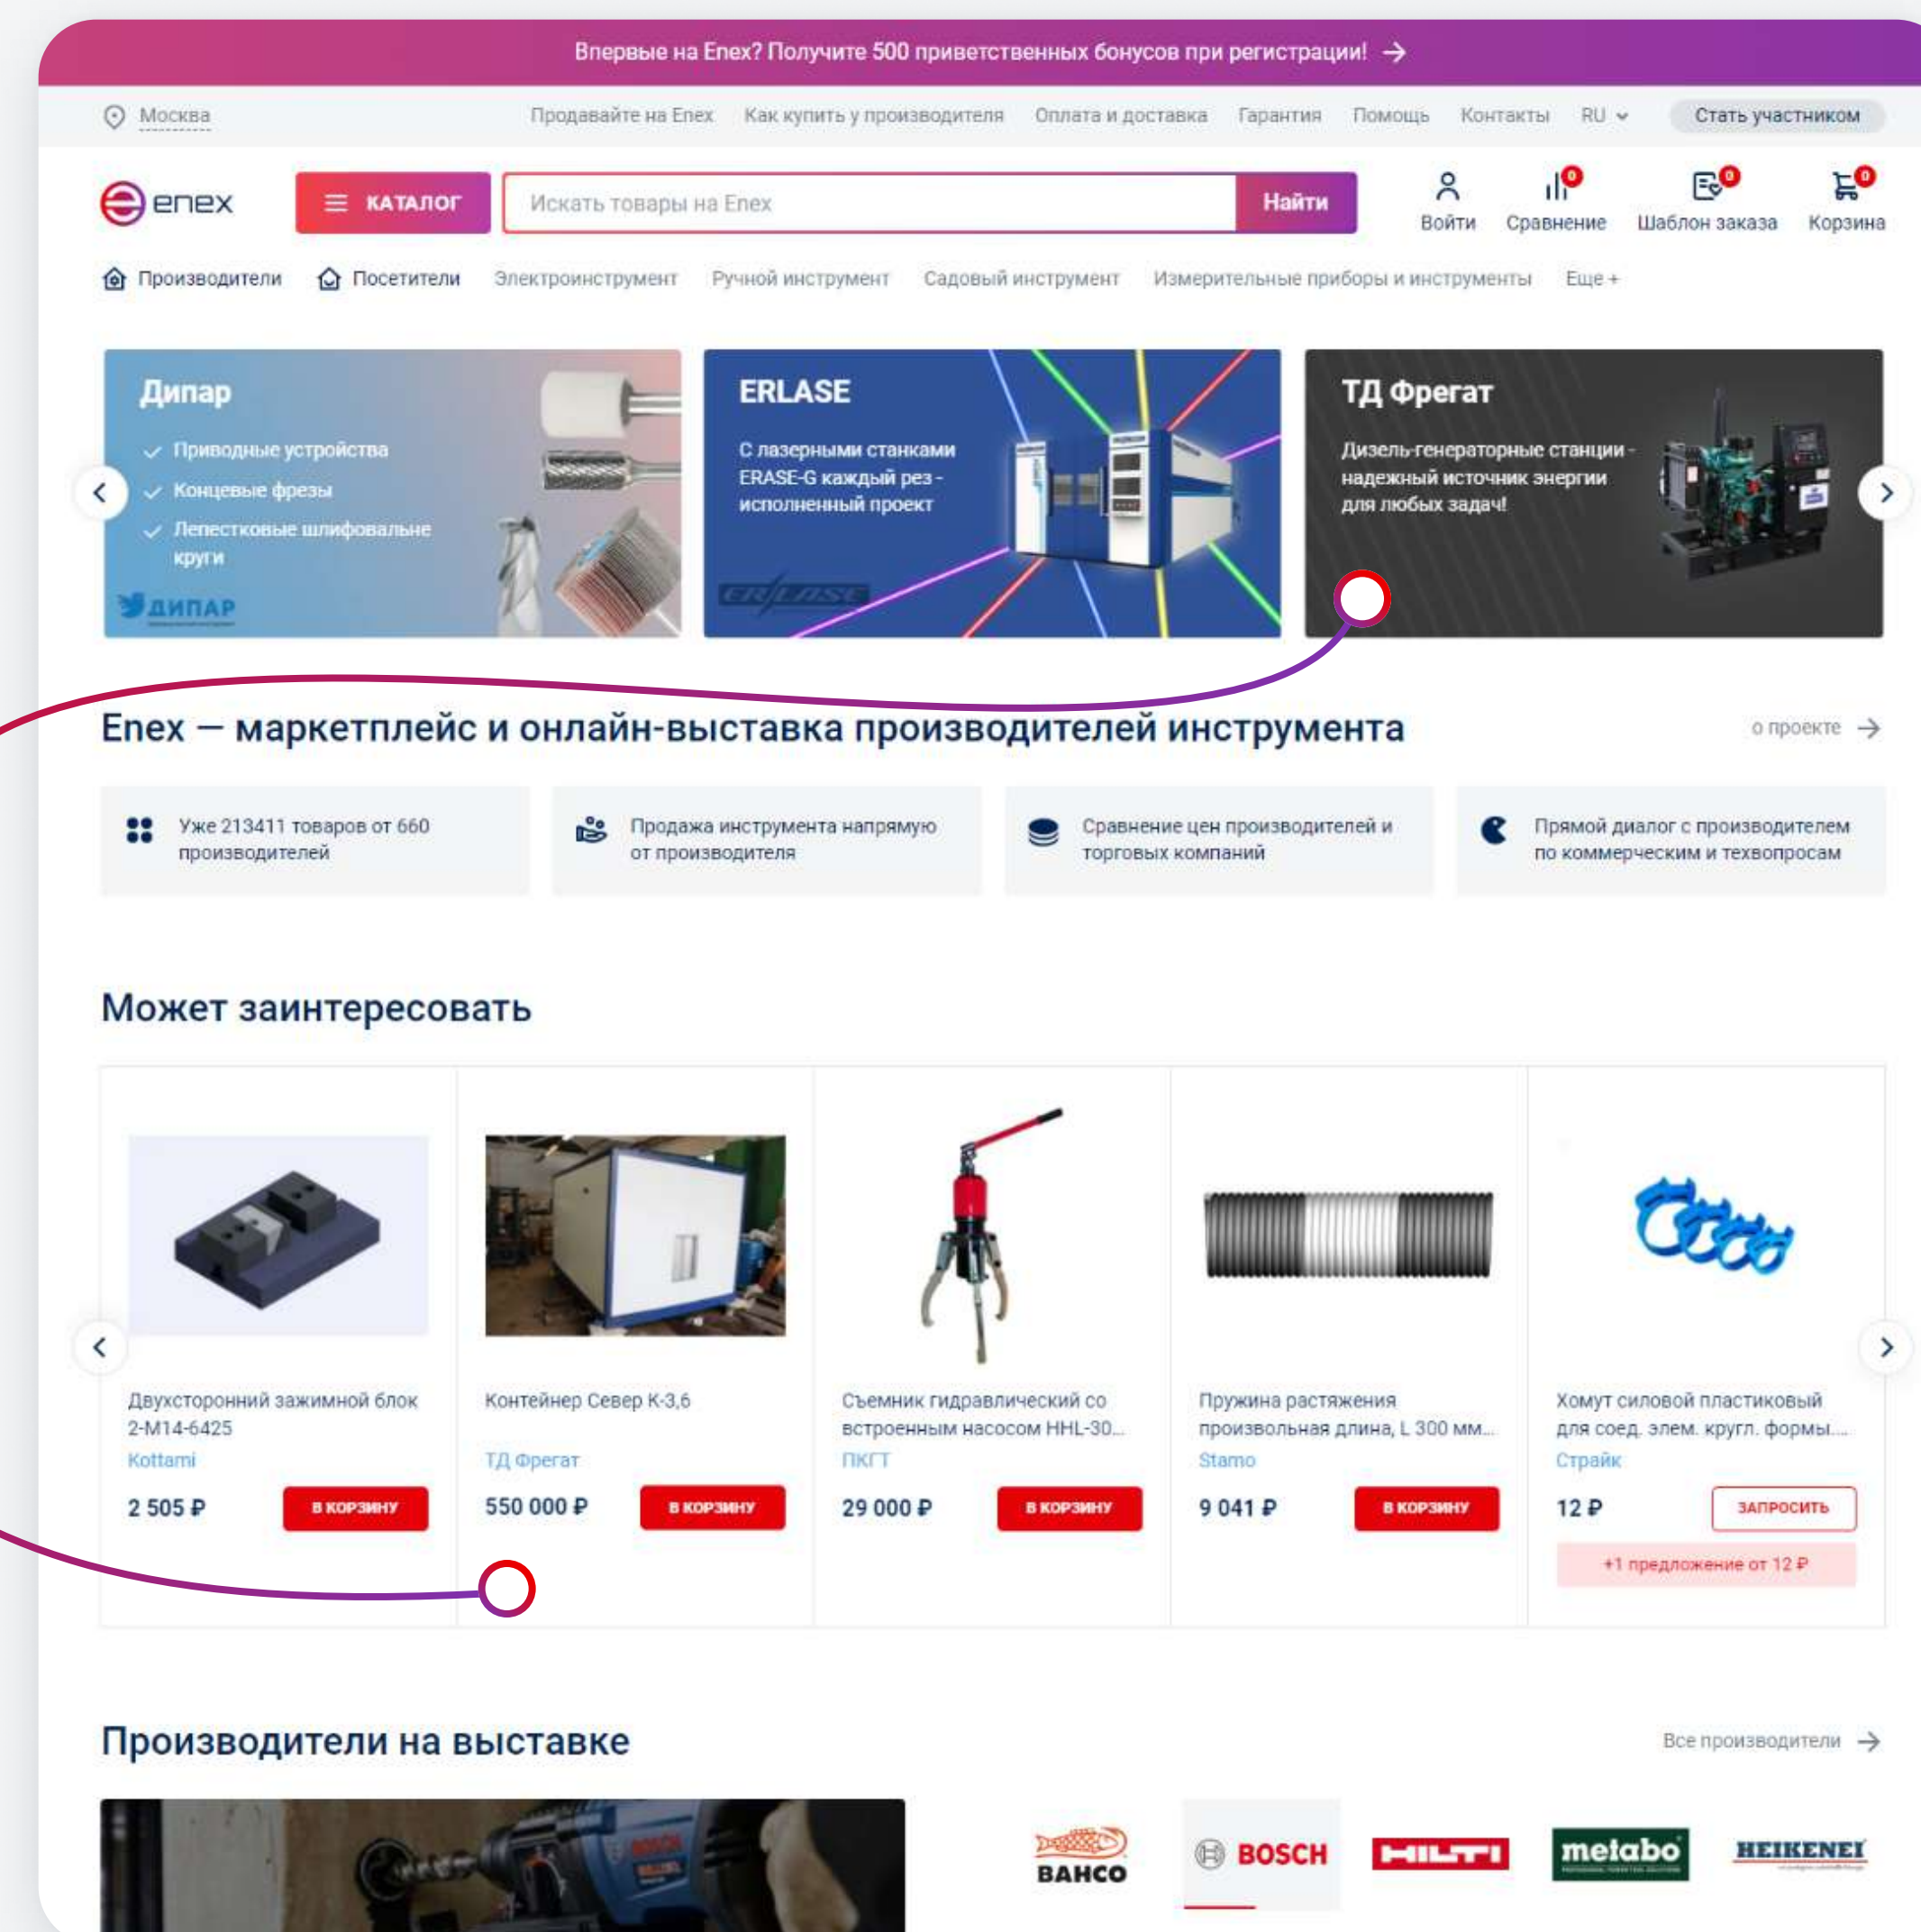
Впервые на Enex? Получите 500 приветственных бонусов при регистрации!

Москва   Продавайте на Enex   Как купить у производителя   Оплата и доставка   Гарантия   Помощь   Контакты   RU   Стать участником

enex   КАТАЛОГ   Искать товары на Enex   Найти   Войти   0 Сравнение   0 Шаблон заказа   0 Корзина

Производители   Посетители   Электроинструмент   Ручной инструмент   Садовый инструмент   Измерительные приборы и инструменты   Еще +

Дипар
Приводные устройства
Концевые фрезы
Лепестковые шлифовальные круги
ДИПАР

ERLASE
С лазерными станками ERASE-G каждый рез - исполненный проект
ERLASE

ТД Фрегат
Дизель-генераторные станции - надежный источник энергии для любых задач!

Enex — маркетплейс и онлайн-выставка производителей инструмента
о проекте

Уже 213411 товаров от 660 производителей

Продажа инструмента напрямую от производителя

Сравнение цен производителей и торговых компаний

Прямой диалог с производителем по коммерческим и техвопросам

Может заинтересовать

Двухсторонний зажимной блок 2-M14-6425
Kottami
2 505 ₽   В КОРЗИНУ

Контейнер Север К-3,6
ТД Фрегат
550 000 ₽   В КОРЗИНУ

Съемник гидравлический со встроенным насосом HHL-30...
ПКГТ
29 000 ₽   В КОРЗИНУ

Пружина растяжения произвольная длина, L 300 мм...
Stamo
9 041 ₽   В КОРЗИНУ

Хомут силовой пластиковый для соед. элем. кругл. формы...
Страйк
12 ₽   ЗАПРОСИТЬ
+1 предложение от 12 ₽

Производители на выставке
Все производители

BAHCO   BOSCH   HILTI   metabo   HEIKENEI